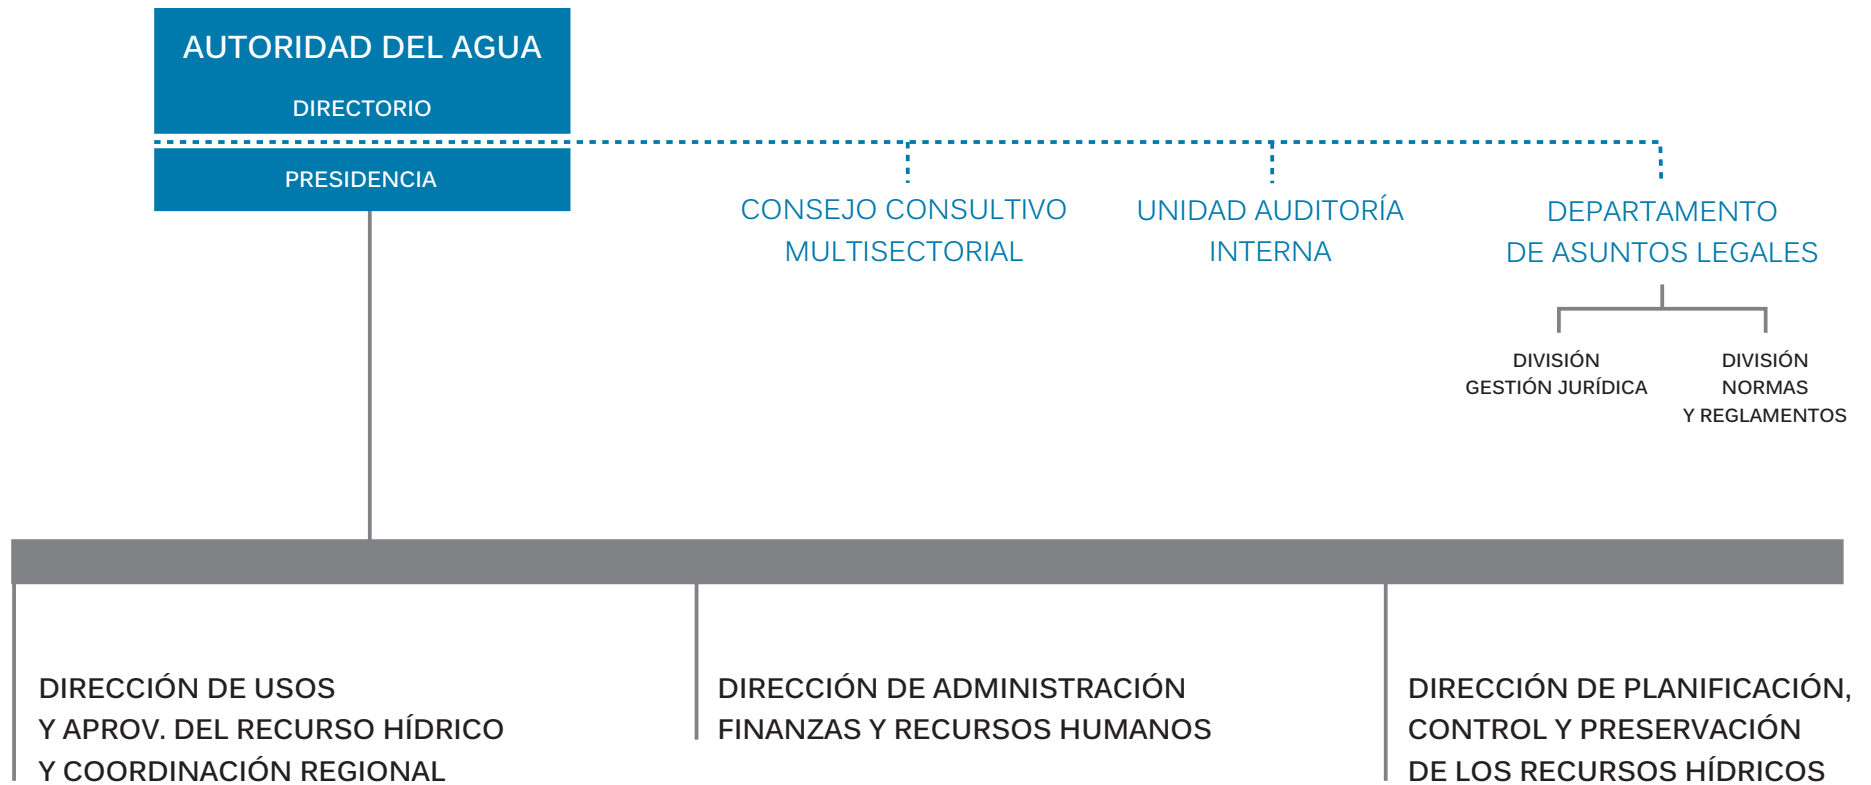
AUTORIDAD DEL AGUA

DIRECTORIO

PRESIDENCIA

CONSEJO CONSULTIVO MULTISECTORIAL

UNIDAD AUDITORÍA INTERNA

DEPARTAMENTO DE ASUNTOS LEGALES

DIVISIÓN GESTIÓN JURÍDICA

DIVISIÓN NORMAS Y REGLAMENTOS

DIRECCIÓN DE USOS Y APROV. DEL RECURSO HÍDRICO Y COORDINACIÓN REGIONAL

DIRECCIÓN DE ADMINISTRACIÓN FINANZAS Y RECURSOS HUMANOS

DIRECCIÓN DE PLANIFICACIÓN, CONTROL Y PRESERVACIÓN DE LOS RECURSOS HÍDRICOS